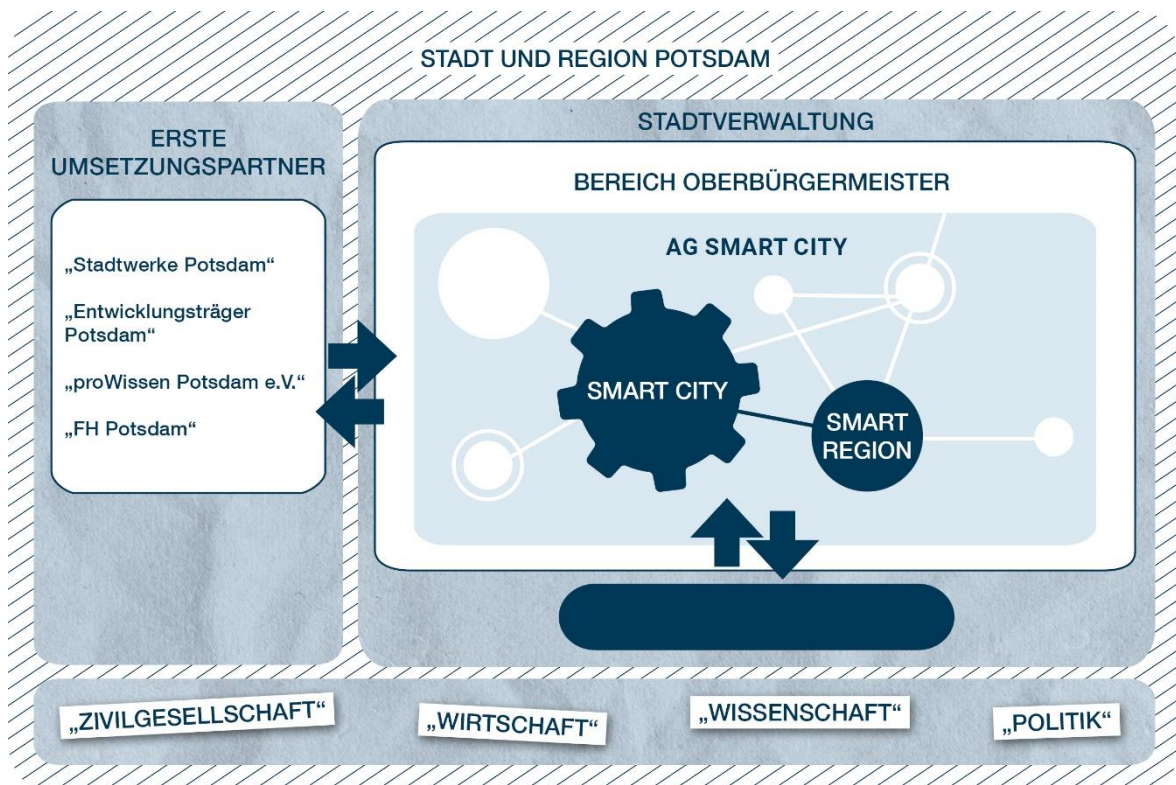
STADT UND REGION POTSDAM

ERSTE UMSETZUNGSPARTNER

„Stadtwerke Potsdam“

„Entwicklungsträger Potsdam“

„proWissen Potsdam e.V.“

„FH Potsdam“

STADTVERWALTUNG

BEREICH OBERBÜRGERMEISTER

AG SMART CITY

SMART CITY

SMART REGION

„ZIVILGESELLSCHAFT“

„WIRTSCHAFT“

„WISSENSCHAFT“

„POLITIK“